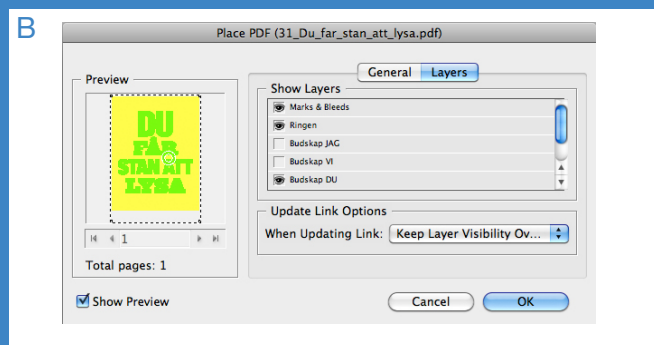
B

Place PDF (31_Du_far_stan_att_lysa.pdf)

Preview

DU FÅR STAN ATT LYSA

1

Total pages: 1

General Layers

Show Layers

Marks & Bleeds

Ringen

Budskap JAG

Budskap VI

Budskap DU

Update Link Options

When Updating Link: Keep Layer Visibility Ov...

Show Preview

Cancel

OK